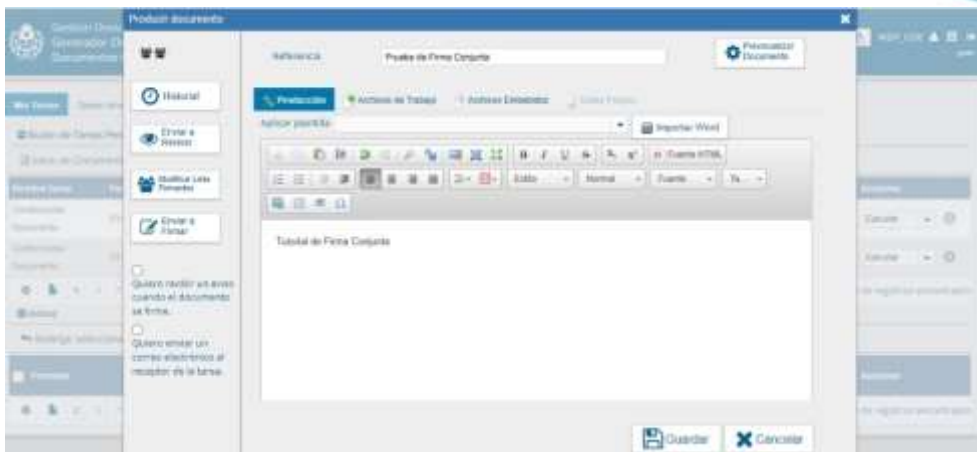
Producir documento

Referencia

Prueba de Firma Conjunta

Previsualizar Documento

Historial

Enviar a Revisar

Modificar Lista Firmantes

Enviar a Firmar

Quiero recibir un aviso cuando el documento se firme.

Quiero enviar un correo electrónico al receptor de la tarea.

Producción

Archivos de Trabajo

Archivos Embebidos

Datos Propios

Aplicar plantilla

Importar Word

Fuente HTML

Estilo

Normal

Fuente

Ta...

Tutorial de Firma Conjunta

Guardar

Cancelar

Gestión Documental Electrónica
Generador Documentos

Mis Tareas

Iniciar Documento

Cancelar

Cancelar

No hay registros para mostrar

Acciones

No hay registros para mostrar